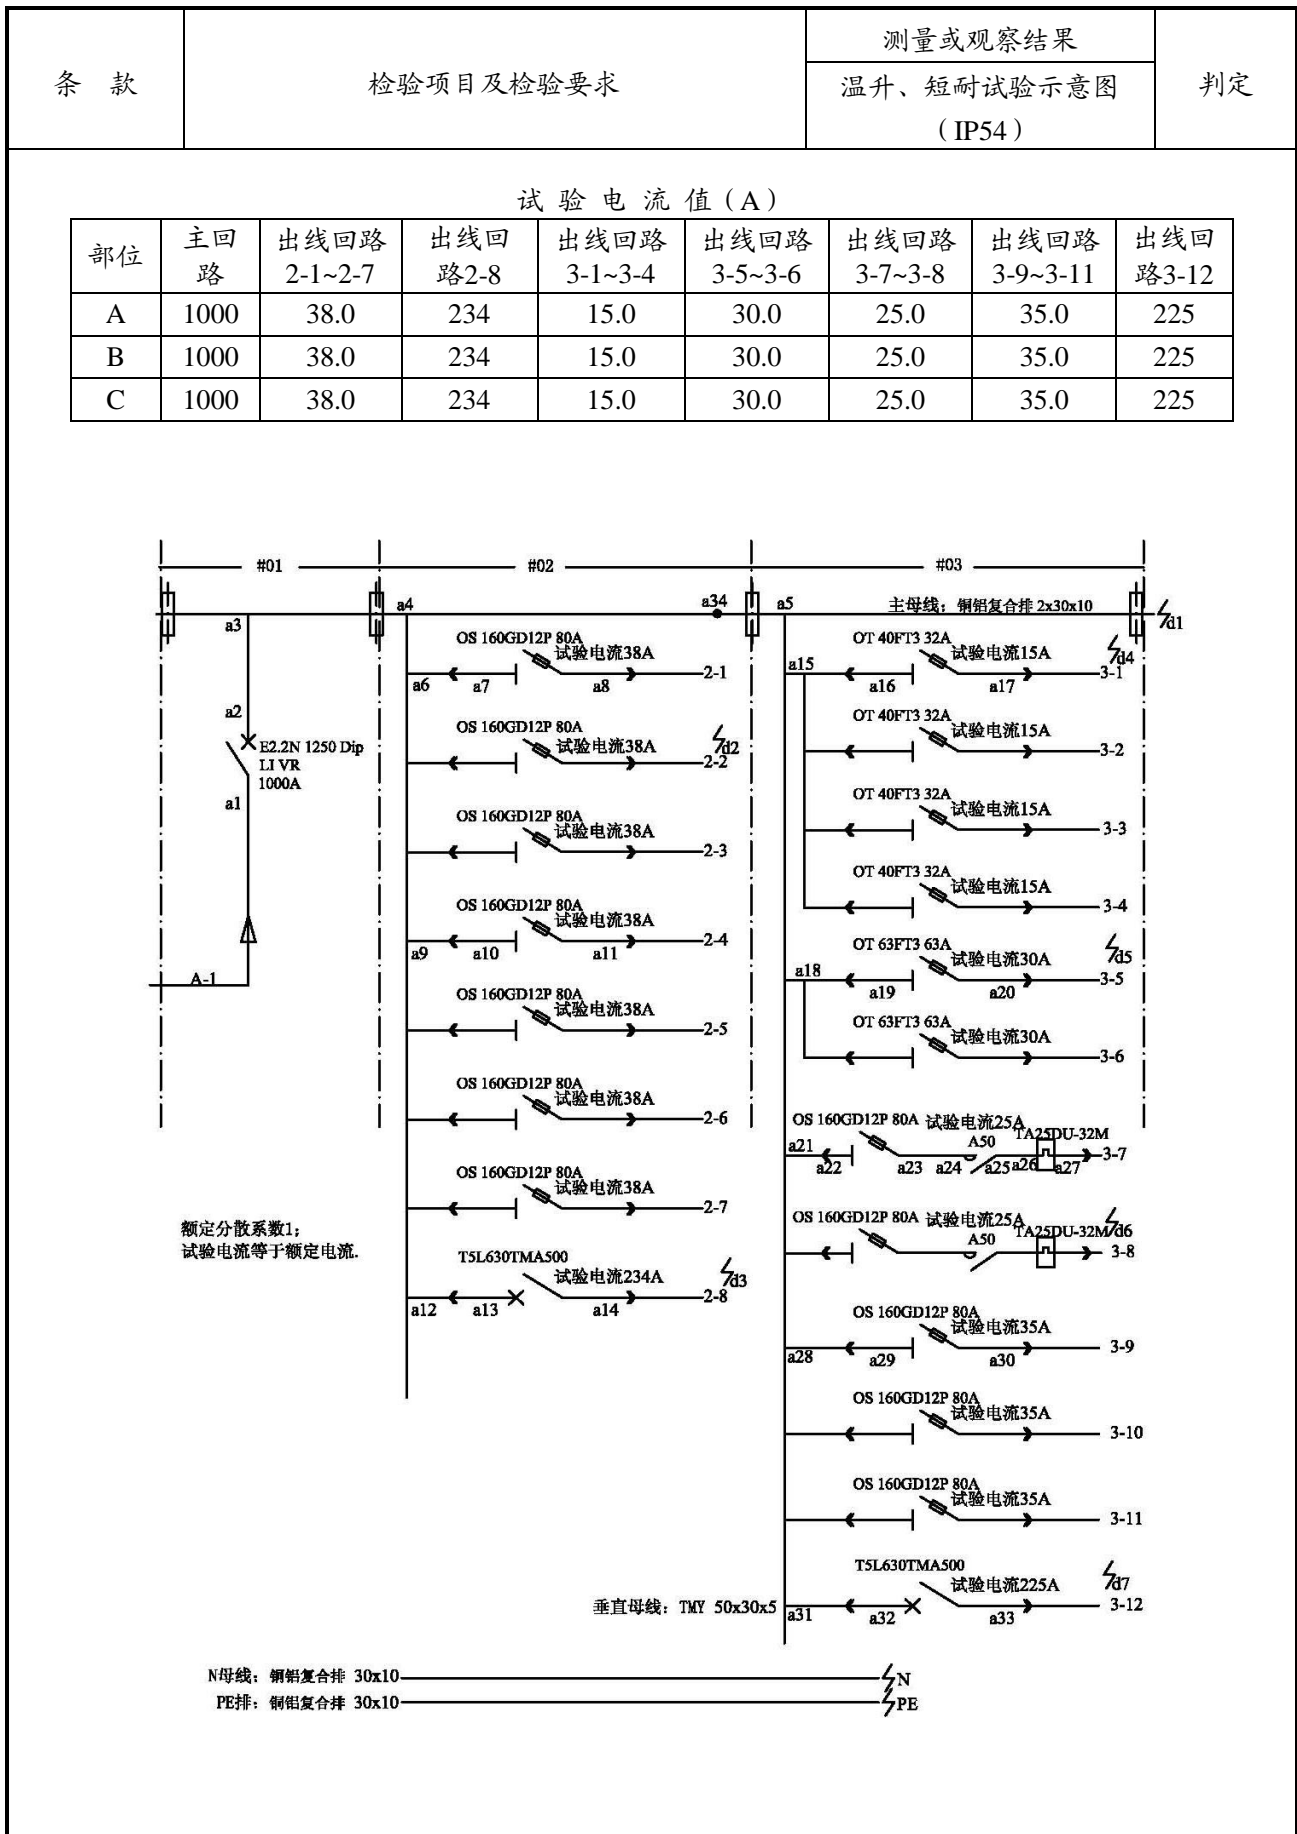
| 条 款 | 检验项目及检验要求 | 测量或观察结果<br>温升、短耐试验示意图（IP54） | 判定 |
|---|---|---|---|

试 验 电 流 值（A）

| 部位 | 主回路 | 出线回路2-1~2-7 | 出线回路2-8 | 出线回路3-1~3-4 | 出线回路3-5~3-6 | 出线回路3-7~3-8 | 出线回路3-9~3-11 | 出线回路3-12 |
|---|---|---|---|---|---|---|---|---|
| A | 1000 | 38.0 | 234 | 15.0 | 30.0 | 25.0 | 35.0 | 225 |
| B | 1000 | 38.0 | 234 | 15.0 | 30.0 | 25.0 | 35.0 | 225 |
| C | 1000 | 38.0 | 234 | 15.0 | 30.0 | 25.0 | 35.0 | 225 |

#01 #02 #03

a3 a4 a34 a5 主母线：铜铝复合排 2x30x10 d1

a2 E2.2N 1250 Dip LI VR 1000A a1 A-1

OS 160GD12P 80A 试验电流38A a6 a7 a8 2-1
OS 160GD12P 80A 试验电流38A d2 2-2
OS 160GD12P 80A 试验电流38A 2-3
OS 160GD12P 80A 试验电流38A a9 a10 a11 2-4
OS 160GD12P 80A 试验电流38A 2-5
OS 160GD12P 80A 试验电流38A 2-6
OS 160GD12P 80A 试验电流38A 2-7
T5L630TMA500 试验电流234A d3 a12 a13 a14 2-8

OT 40FT3 32A 试验电流15A d4 a15 a16 a17 3-1
OT 40FT3 32A 试验电流15A 3-2
OT 40FT3 32A 试验电流15A 3-3
OT 40FT3 32A 试验电流15A 3-4
OT 63FT3 63A 试验电流30A d5 a18 a19 a20 3-5
OT 63FT3 63A 试验电流30A 3-6
OS 160GD12P 80A 试验电流25A A50 TA25DU-32M a21 a22 a23 a24 a25 a26 a27 3-7
OS 160GD12P 80A 试验电流25A A50 TA25DU-32M d6 3-8
OS 160GD12P 80A 试验电流35A a28 a29 a30 3-9
OS 160GD12P 80A 试验电流35A 3-10
OS 160GD12P 80A 试验电流35A 3-11
T5L630TMA500 试验电流225A d7 a31 a32 a33 3-12

额定分散系数1；
试验电流等于额定电流.

垂直母线：TMY 50x30x5

N母线：铜铝复合排 30x10 N
PE排：铜铝复合排 30x10 PE